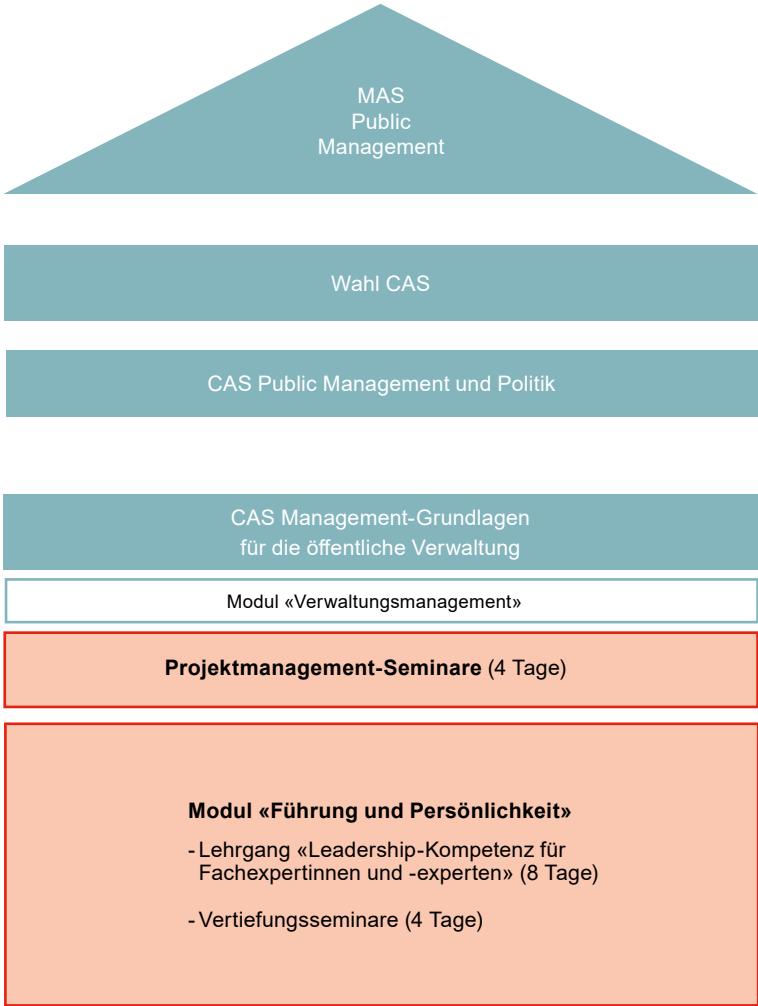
MAS
Public
Management

Wahl CAS

CAS Public Management und Politik

CAS Management-Grundlagen
für die öffentliche Verwaltung

Modul «Verwaltungsmanagement»

**Projektmanagement-Seminare** (4 Tage)

**Modul «Führung und Persönlichkeit»**

- Lehrgang «Leadership-Kompetenz für Fachexpertinnen und -experten» (8 Tage)

- Vertiefungsseminare (4 Tage)